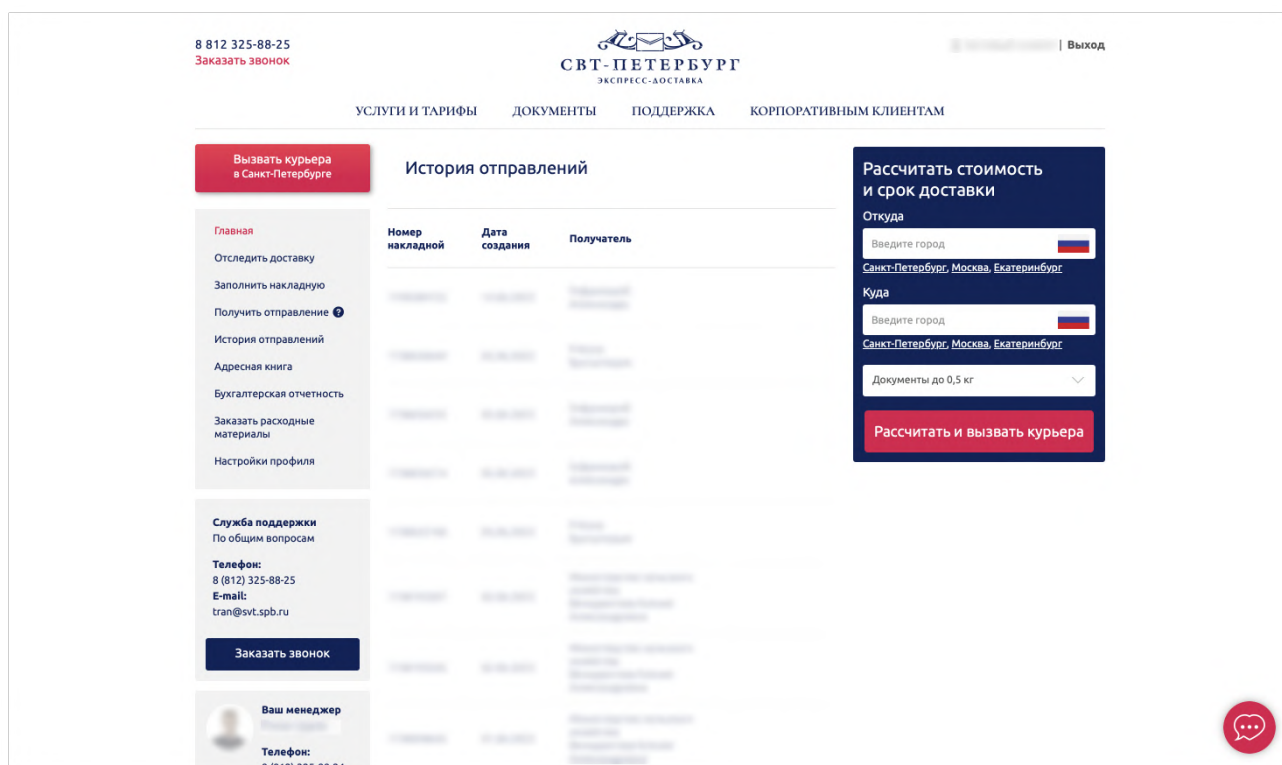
8 812 325-88-25
Заказать звонок

СВТ-ПЕТЕРБУРГ
ЭКСПРЕСС-ДОСТАВКА

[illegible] | Выход

УСЛУГИ И ТАРИФЫ ДОКУМЕНТЫ ПОДДЕРЖКА КОРПОРАТИВНЫМ КЛИЕНТАМ

Вызвать курьера в Санкт-Петербурге

Главная
Отследить доставку
Заполнить накладную
Получить отправление
История отправлений
Адресная книга
Бухгалтерская отчетность
Заказать расходные материалы
Настройки профиля

Служба поддержки
По общим вопросам
Телефон:
8 (812) 325-88-25
E-mail:
tran@svt.spb.ru

Заказать звонок

Ваш менеджер
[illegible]
Телефон:
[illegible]

История отправлений

| Номер накладной | Дата создания | Получатель |
|---|---|---|
| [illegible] | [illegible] | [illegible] |
| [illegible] | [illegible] | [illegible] |
| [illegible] | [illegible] | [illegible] |
| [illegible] | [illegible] | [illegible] |
| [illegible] | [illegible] | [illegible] |
| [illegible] | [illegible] | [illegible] |
| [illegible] | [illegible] | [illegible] |
| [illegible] | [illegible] | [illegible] |

Рассчитать стоимость и срок доставки
Откуда
Введите город
Санкт-Петербург, Москва, Екатеринбург
Куда
Введите город
Санкт-Петербург, Москва, Екатеринбург
Документы до 0,5 кг
Рассчитать и вызвать курьера